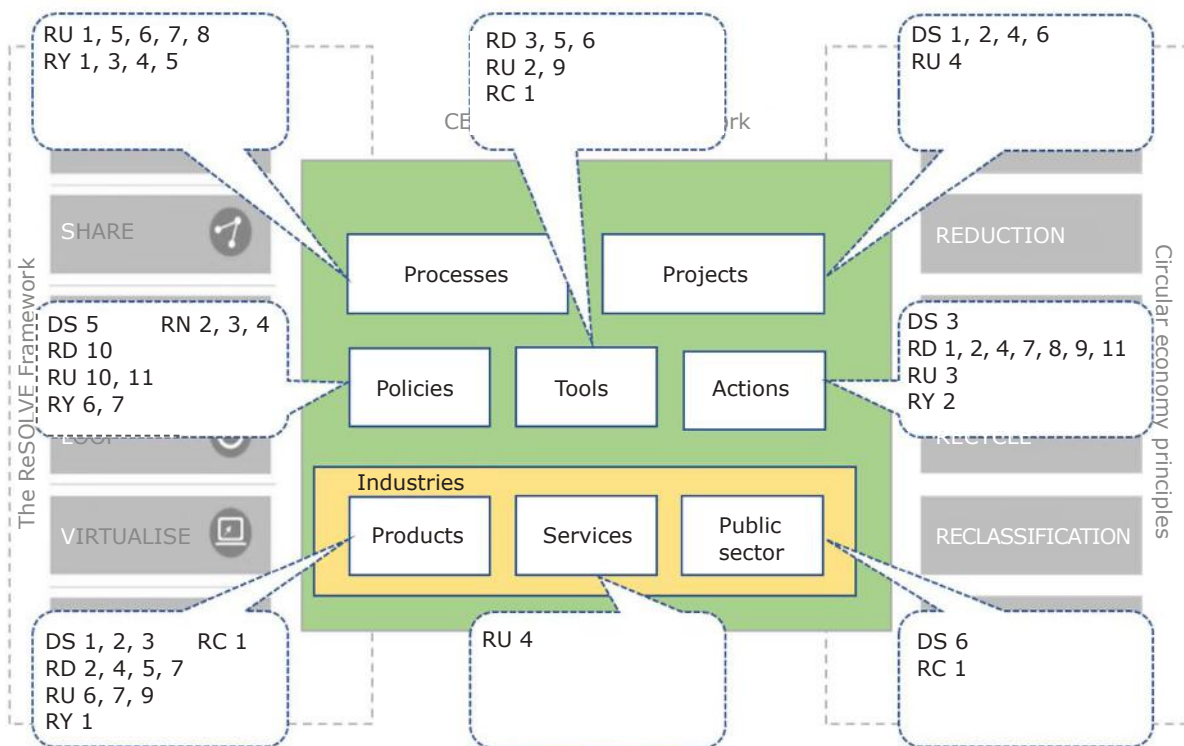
RU 1, 5, 6, 7, 8
RY 1, 3, 4, 5

RD 3, 5, 6
RU 2, 9
RC 1

DS 1, 2, 4, 6
RU 4

CE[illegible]rk

The ReSOLVE Framework

SHARE

LOOP

VIRTUALISE

Processes

Projects

Policies

Tools

Actions

Industries

Products

Services

Public sector

DS 5 RN 2, 3, 4
RD 10
RU 10, 11
RY 6, 7

DS 3
RD 1, 2, 4, 7, 8, 9, 11
RU 3
RY 2

Circular economy principles

REDUCTION

RECYCLE

RECLASSIFICATION

DS 1, 2, 3 RC 1
RD 2, 4, 5, 7
RU 6, 7, 9
RY 1

RU 4

DS 6
RC 1